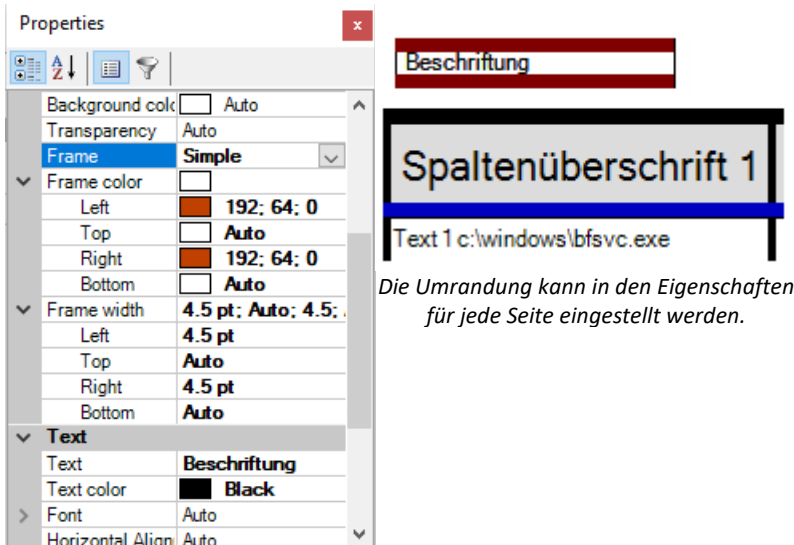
Properties

x

| | |
|---|---|
| Background colc | Auto |
| Transparency | Auto |
| Frame | Simple |
| Frame color | |
| Left | 192; 64; 0 |
| Top | Auto |
| Right | 192; 64; 0 |
| Bottom | Auto |
| Frame width | 4.5 pt; Auto; 4.5; |
| Left | 4.5 pt |
| Top | Auto |
| Right | 4.5 pt |
| Bottom | Auto |
| Text | |
| Text | Beschriftung |
| Text color | Black |
| Font | Auto |
| Horizontal Align | Auto |

Beschriftung

Spaltenüberschrift 1

Text 1 c:\windows\bfsvc.exe

Die Umrandung kann in den Eigenschaften für jede Seite eingestellt werden.